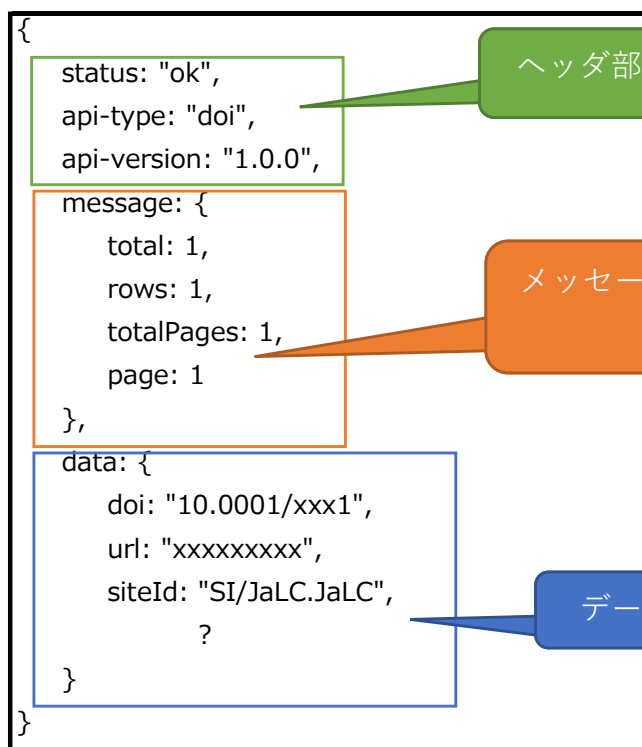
{
status: "ok",
api-type: "doi",
api-version: "1.0.0",
message: {
total: 1,
rows: 1,
totalPages: 1,
page: 1
},
data: {
doi: "10.0001/xxx1",
url: "xxxxxxxxx",
siteId: "SI/JaLC.JaLC",
?
}
}

ヘッダ部

メッセー

デー